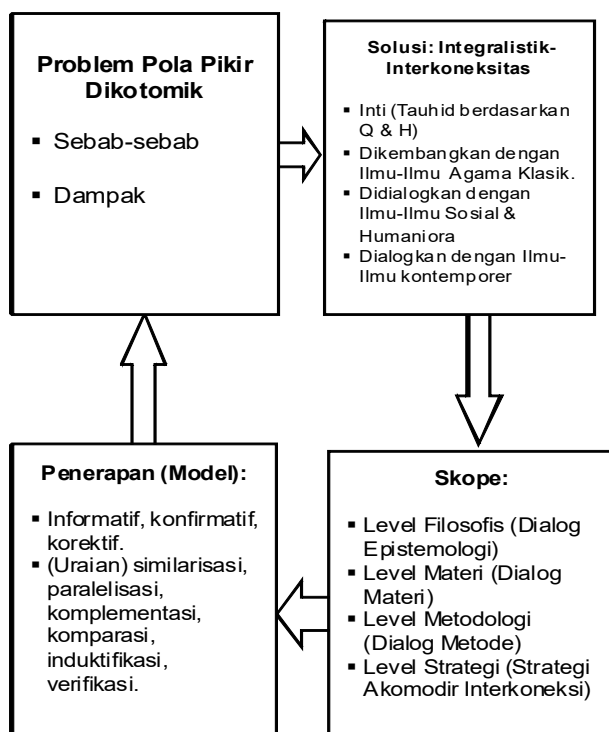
**Problem Pola Pikir Dikotomik**

- Sebab-sebab
- Dampak

**Solusi: Integralistik-Interkoneksitas**

- Inti (Tauhid berdasarkan Q & H)
- Dikembangkan dengan Ilmu-Ilmu Agama Klasik.
- Didialogkan dengan Ilmu-Ilmu Sosial & Humaniora
- Dialogkan dengan Ilmu-Ilmu kontemporer

**Skope:**

- Level Filosofis (Dialog Epistemologi)
- Level Materi (Dialog Materi)
- Level Metodologi (Dialog Metode)
- Level Strategi (Strategi Akomodir Interkoneksi)

**Penerapan (Model):**

- Informatif, konfirmatif, korektif.
- (Uraian) similarisasi, paralelisasi, komplementasi, komparasi, induktifikasi, verifikasi.